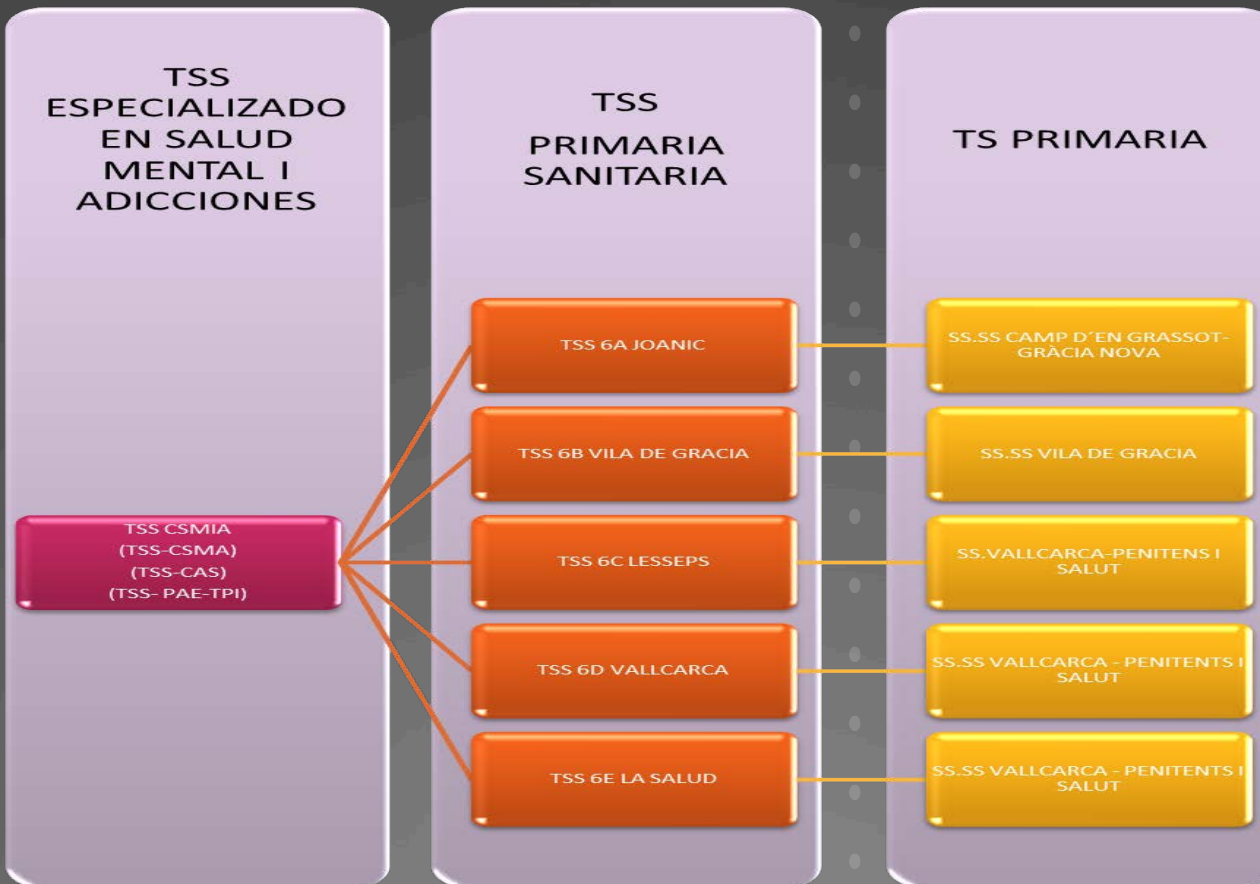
TSS ESPECIALIZADO EN SALUD MENTAL I ADICCIONES

TSS CSMIA
(TSS-CSMA)
(TSS-CAS)
(TSS- PAE-TPI)

TSS PRIMARIA SANITARIA

TSS 6A JOANIC

TSS 6B VILA DE GRACIA

TSS 6C LESSEPS

TSS 6D VALLCARCA

TSS 6E LA SALUD

TS PRIMARIA

SS.SS CAMP D´EN GRASSOT-GRÀCIA NOVA

SS.SS VILA DE GRACIA

SS.VALLCARCA-PENITENS I SALUT

SS.SS VALLCARCA - PENITENTS I SALUT

SS.SS VALLCARCA - PENITENTS I SALUT